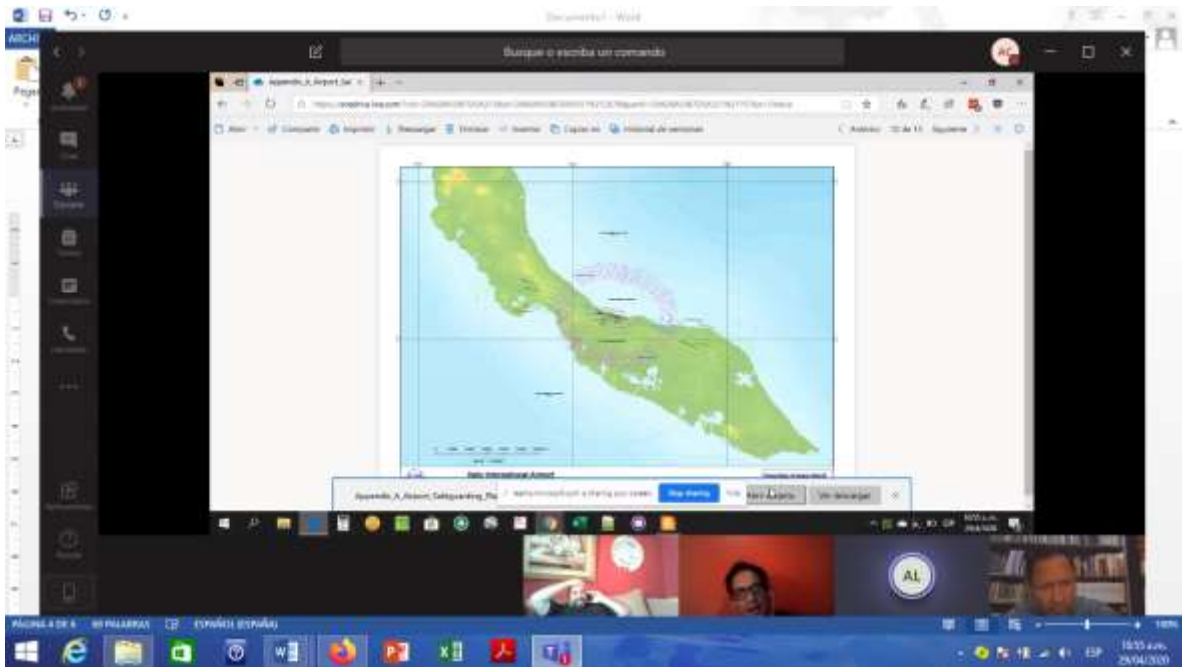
Documento1 - Word

ARCHI

Busque o escriba un comando

Appendix_A_Airport_Saf

Abrir | Compartir | Imprimir | Descargar | Firmar | Insertar | Copiar en | Historial de versiones

Anterior 10 de 11 Siguiente

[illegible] International Airport

Appendix_A_Airport_Safeguarding_Pla

Stop sharing

Hide

Abrir archivo

Ver descargas

AL

PÁGINA 4 DE 4 | 80 PALABRAS | ESPAÑOL (ESPAÑA)

100%

ESP

10:55 a.m.
29/04/2020